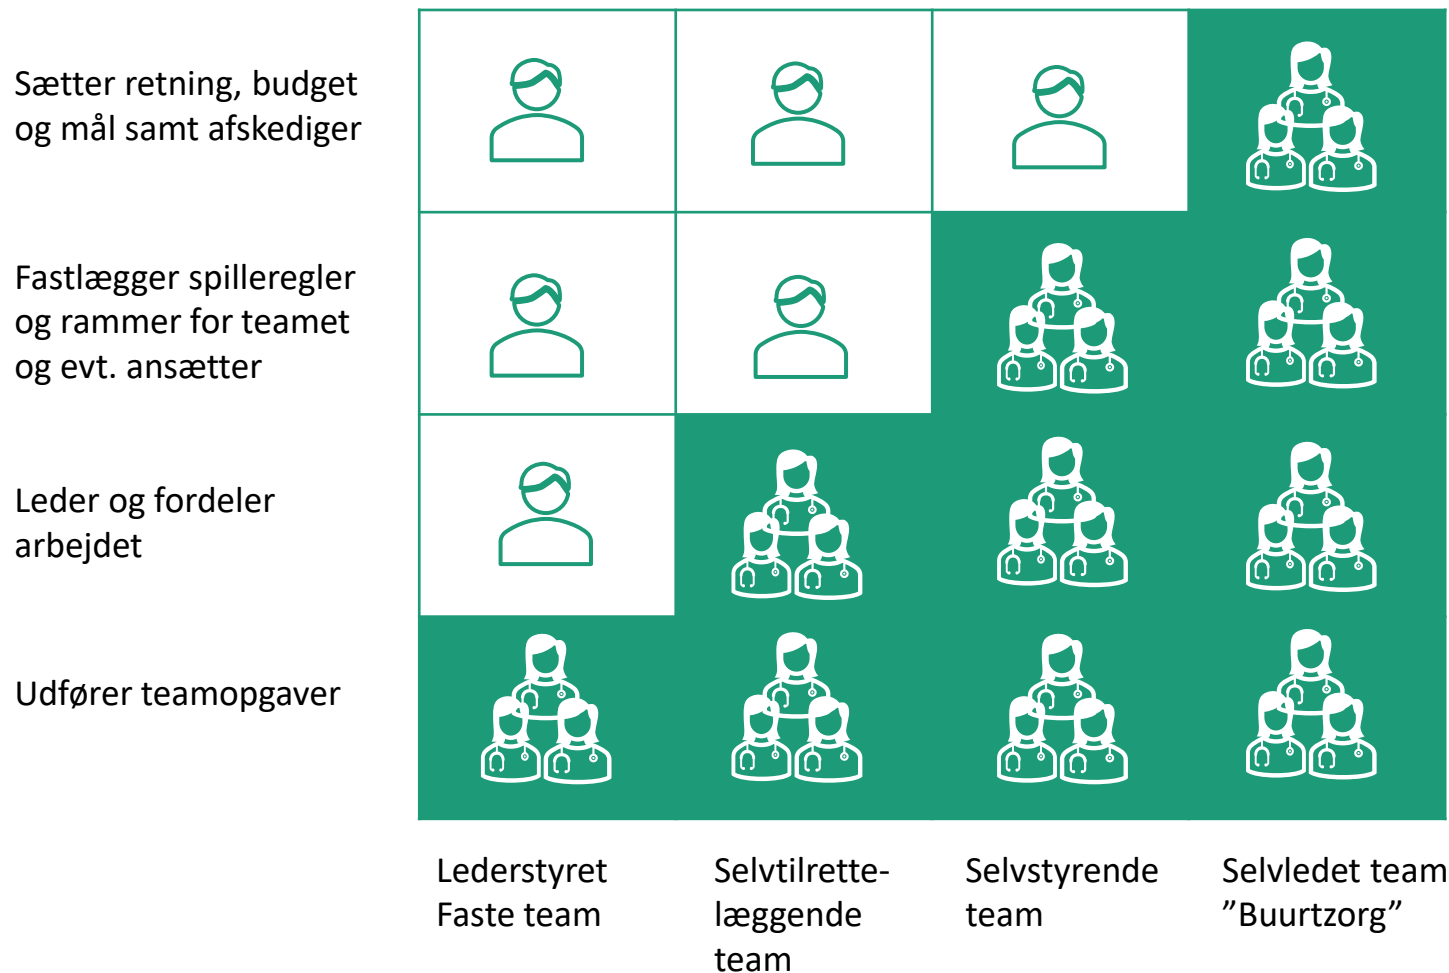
Sætter retning, budget og mål samt afskediger

Fastlægger spilleregler og rammer for teamet og evt. ansætter

Leder og fordeler arbejdet

Udfører teamopgaver

Lederstyret Faste team

Selvtilrettelæggende team

Selvstyrende team

Selvledet team ”Buurtzorg”